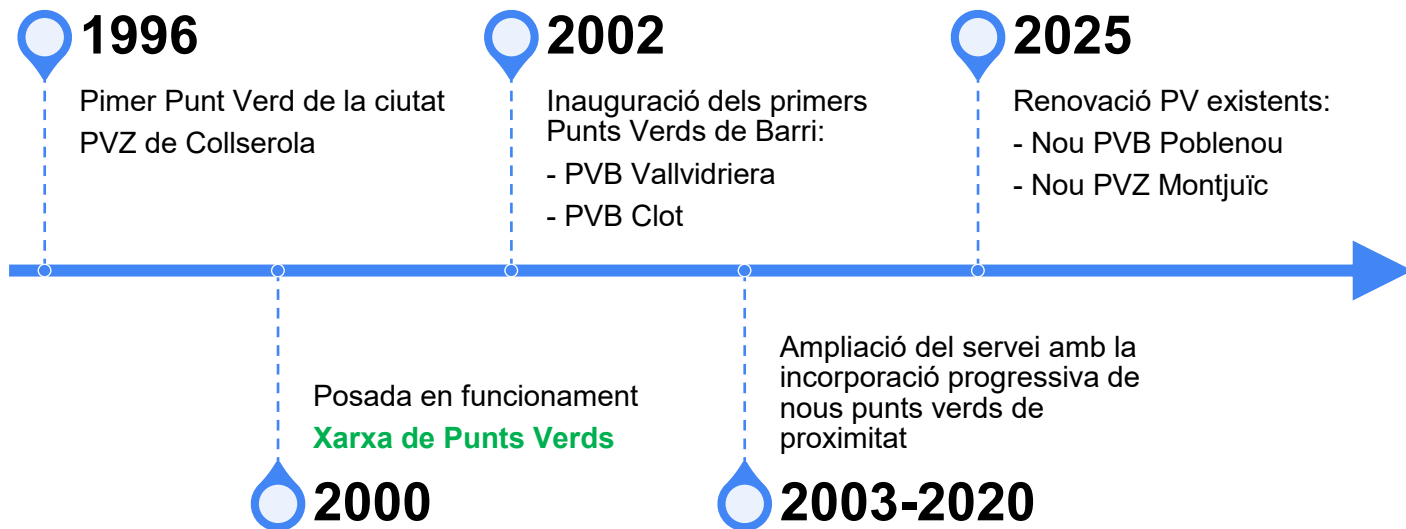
1996

Pimer Punt Verd de la ciutat
PVZ de Collserola

2002

Inauguració dels primers Punts Verds de Barri:
- PVB Vallvidriera
- PVB Clot

2025

Renovació PV existents:
- Nou PVB Poblenou
- Nou PVZ Montjuïc

Posada en funcionament
Xarxa de Punts Verds

2000

Ampliació del servei amb la incorporació progressiva de nous punts verds de proximitat

2003-2020